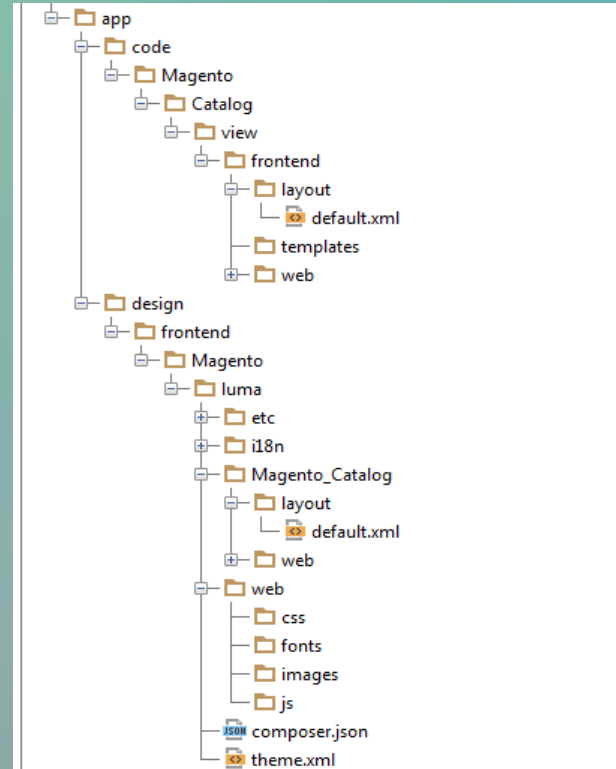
app
code
Magento
Catalog
view
frontend
layout
default.xml
templates
web
design
frontend
Magento
luma
etc
i18n
Magento_Catalog
layout
default.xml
web
web
css
fonts
images
js
JSON composer.json
theme.xml